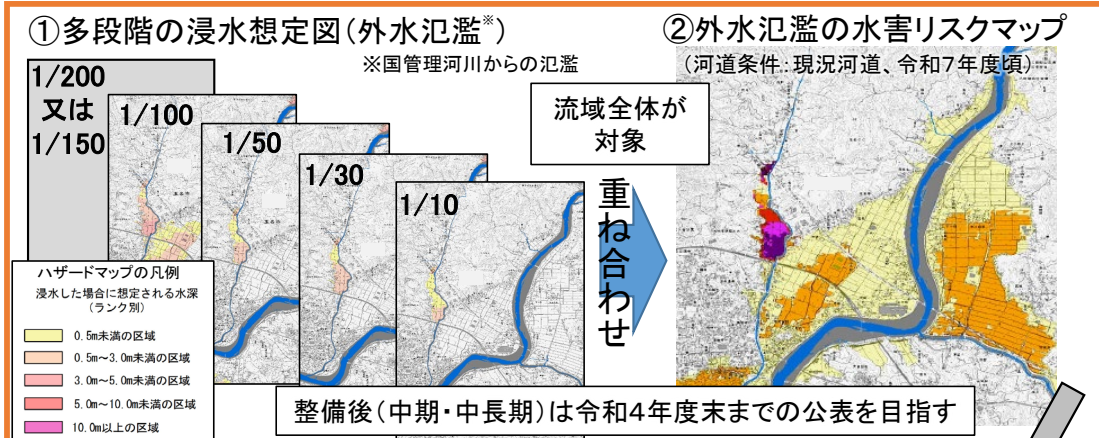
①多段階の浸水想定図(外水氾濫※)

※国管理河川からの氾濫

1/200
又は
1/150

1/100

1/50

1/30

1/10

重ね合わせ

ハザードマップの凡例
浸水した場合に想定される水深
(ランク別)

0.5m未満の区域
0.5m～3.0m未満の区域
3.0m～5.0m未満の区域
5.0m～10.0m未満の区域
10.0m以上の区域

②外水氾濫の水害リスクマップ
(河道条件:現況河道、令和7年度頃)

流域全体が
対象

整備後(中期・中長期)は令和4年度末までの公表を目指す